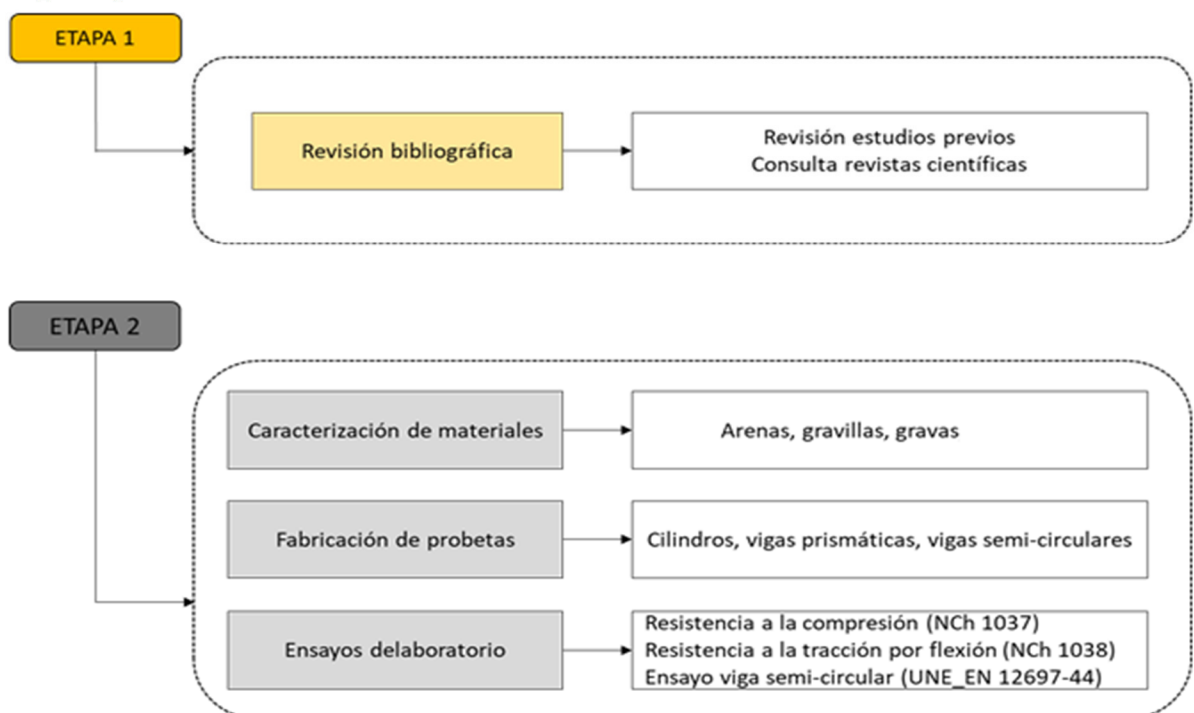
ETAPA 1

Revisión bibliográfica

Revisión estudios previos
Consulta revistas científicas

ETAPA 2

Caracterización de materiales

Arenas, gravillas, gravas

Fabricación de probetas

Cilindros, vigas prismáticas, vigas semi-circulares

Ensayos delaboratorio

Resistencia a la compresión (NCh 1037)
Resistencia a la tracción por flexión (NCh 1038)
Ensayo viga semi-circular (UNE_EN 12697-44)